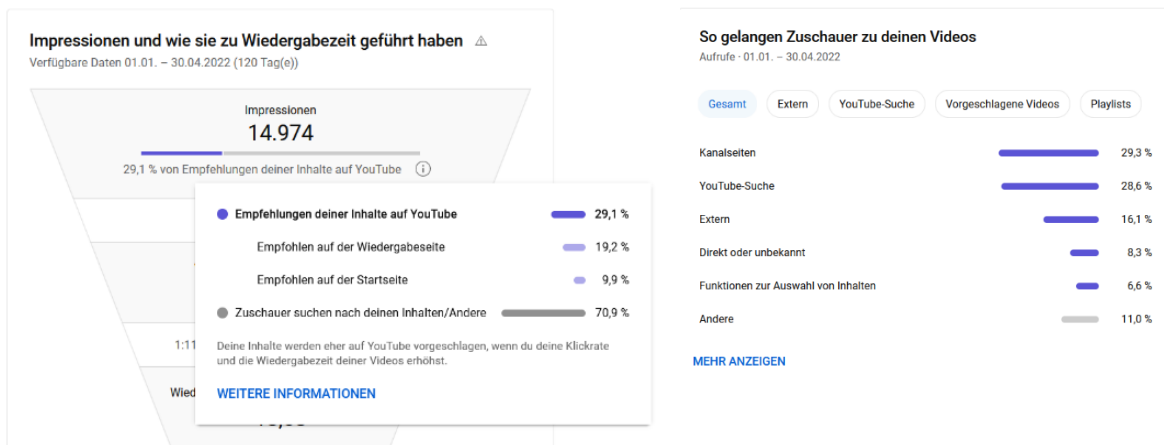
Impressionen und wie sie zu Wiedergabezeit geführt haben ⚠
Verfügbare Daten 01.01. – 30.04.2022 (120 Tag(e))

Impressionen
14.974
29,1 % von Empfehlungen deiner Inhalte auf YouTube

1:11
Wied
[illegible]

| | |
|---|---|
| Empfehlungen deiner Inhalte auf YouTube | 29,1 % |
| Empfohlen auf der Wiedergabeseite | 19,2 % |
| Empfohlen auf der Startseite | 9,9 % |
| Zuschauer suchen nach deinen Inhalten/Andere | 70,9 % |

Deine Inhalte werden eher auf YouTube vorgeschlagen, wenn du deine Klickrate und die Wiedergabezeit deiner Videos erhöhst.

WEITERE INFORMATIONEN

So gelangen Zuschauer zu deinen Videos
Aufrufe · 01.01. – 30.04.2022

Gesamt Extern YouTube-Suche Vorgeschlagene Videos Playlists

| | |
|---|---|
| Kanalseiten | 29,3 % |
| YouTube-Suche | 28,6 % |
| Extern | 16,1 % |
| Direkt oder unbekannt | 8,3 % |
| Funktionen zur Auswahl von Inhalten | 6,6 % |
| Andere | 11,0 % |

MEHR ANZEIGEN